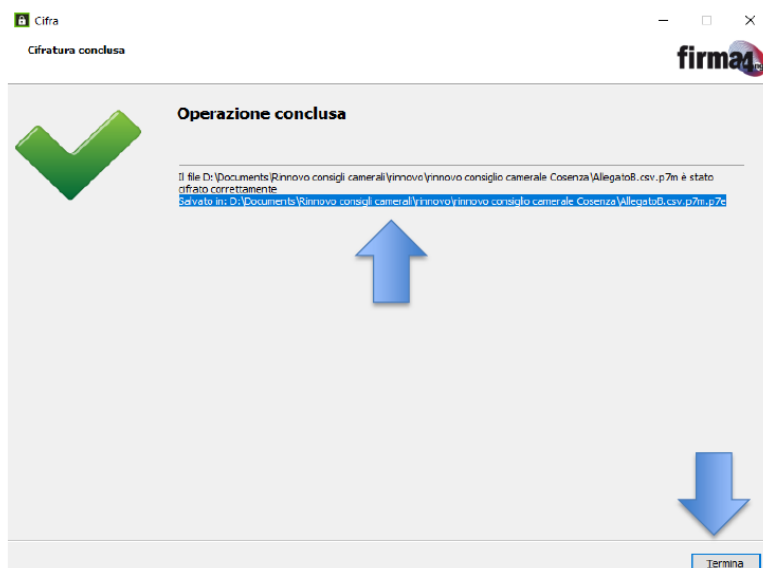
Cifra

Cifratura conclusa

firma4

Operazione conclusa

Il file D:\Documents\Rinnovo consigli camerali\rinnovo\rinnovo consiglio camerale Cosenza\AllegatoB.csv.p7m è stato cifrato correttamente
Salvato in: D:\Documents\Rinnovo consigli camerali\rinnovo\rinnovo consiglio camerale Cosenza\AllegatoB.csv.p7m.p7e

Termina